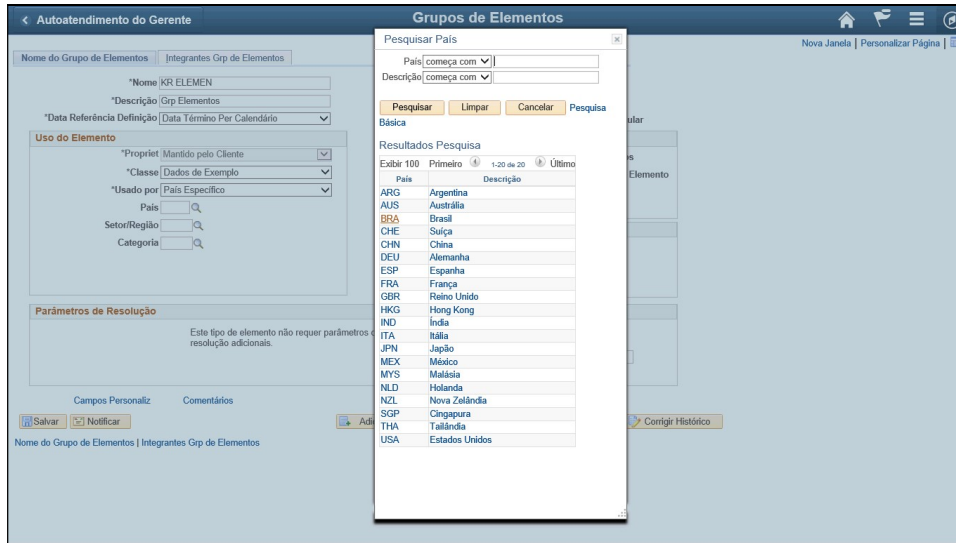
< Autoatendimento do Gerente

Grupos de Elementos

Nova Janela | Personalizar Página |

Nome do Grupo de Elementos | Integrantes Grp de Elementos

*Nome KR ELEMEN

*Descrição Grp Elementos

*Data Referência Definição Data Término Per Calendário

Uso do Elemento

*Propriet Mantido pelo Cliente

*Classe Dados de Exemplo

*Usado por País Específico

País

Setor/Região

Categoria

Parâmetros de Resolução

Este tipo de elemento não requer parâmetros de resolução adicionais.

Campos Personaliz    Comentários

Salvar    Notificar

Nome do Grupo de Elementos | Integrantes Grp de Elementos

ular

os

Elemento

Adi

Corrigir Histórico

Pesquisar País

País começa com

Descrição começa com

Pesquisar    Limpar    Cancelar    Pesquisa Básica

Resultados Pesquisa

Exibir 100    Primeiro    1-20 de 20    Último

| País | Descrição |
|---|---|
| ARG | Argentina |
| AUS | Austrália |
| BRA | Brasil |
| CHE | Suíça |
| CHN | China |
| DEU | Alemanha |
| ESP | Espanha |
| FRA | França |
| GBR | Reino Unido |
| HKG | Hong Kong |
| IND | Índia |
| ITA | Itália |
| JPN | Japão |
| MEX | México |
| MYS | Malásia |
| NLD | Holanda |
| NZL | Nova Zelândia |
| SGP | Cingapura |
| THA | Tailândia |
| USA | Estados Unidos |